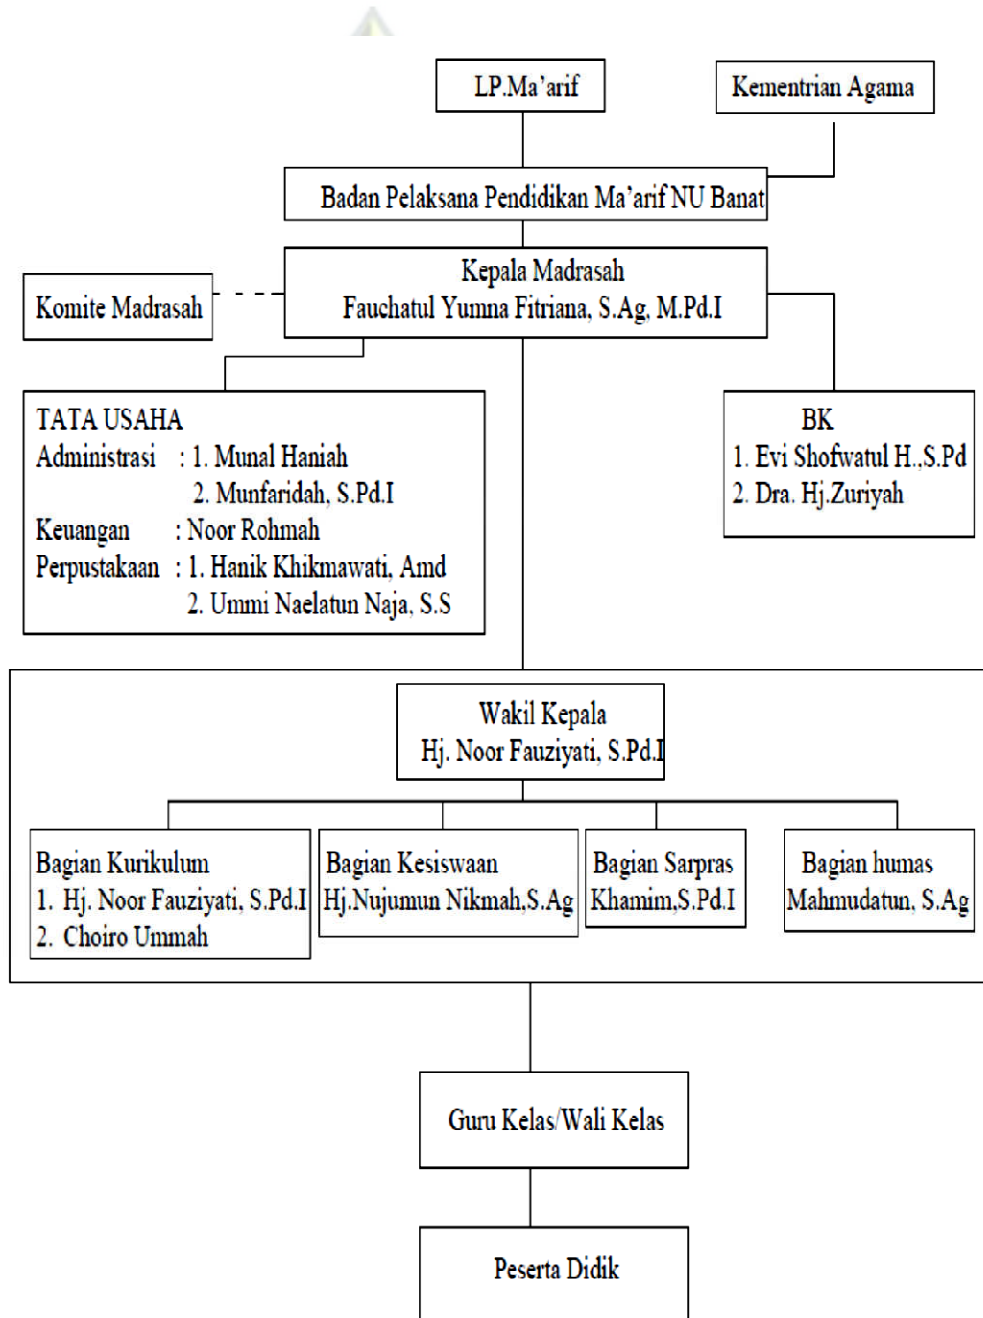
LP.Ma'arif

Kementrian Agama

Badan Pelaksana Pendidikan Ma'arif NU Banat

Komite Madrasah

Kepala Madrasah
Fauchatul Yumna Fitriana, S.Ag, M.Pd.I

TATA USAHA
Administrasi : 1. Munal Haniah
2. Munfaridah, S.Pd.I
Keuangan : Noor Rohmah
Perpustakaan : 1. Hanik Khikmawati, Amd
2. Ummi Naelatun Naja, S.S

BK
1. Evi Shofwatul H.,S.Pd
2. Dra. Hj.Zuriyah

Wakil Kepala
Hj. Noor Fauziyati, S.Pd.I

Bagian Kurikulum
1. Hj. Noor Fauziyati, S.Pd.I
2. Choiro Ummah

Bagian Kesiswaan
Hj.Nujumun Nikmah,S.Ag

Bagian Sarpras
Khamim,S.Pd.I

Bagian humas
Mahmudatun, S.Ag

Guru Kelas/Wali Kelas

Peserta Didik